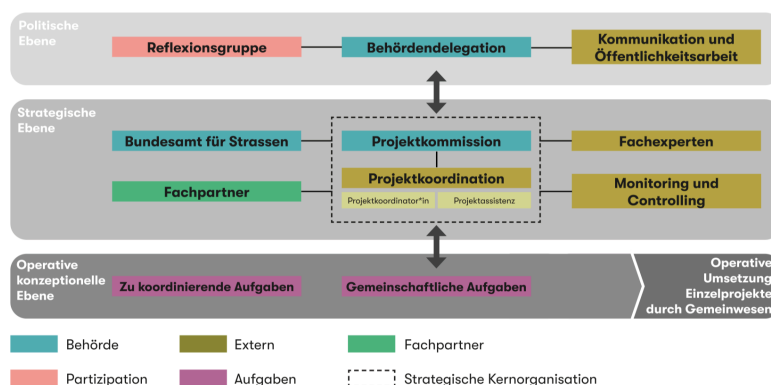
Politische Ebene

Reflexionsgruppe

Behördendelegation

Kommunikation und Öffentlichkeitsarbeit

Strategische Ebene

Bundesamt für Strassen

Projektkommission

Fachexperten

Projektkoordination

Projektkoordinator*in

Projektassistenz

Fachpartner

Monitoring und Controlling

Operative konzeptionelle Ebene

Zu koordinierende Aufgaben

Gemeinschaftliche Aufgaben

Operative Umsetzung Einzelprojekte durch Gemeinwesen

Behörde

Extern

Fachpartner

Partizipation

Aufgaben

Strategische Kernorganisation